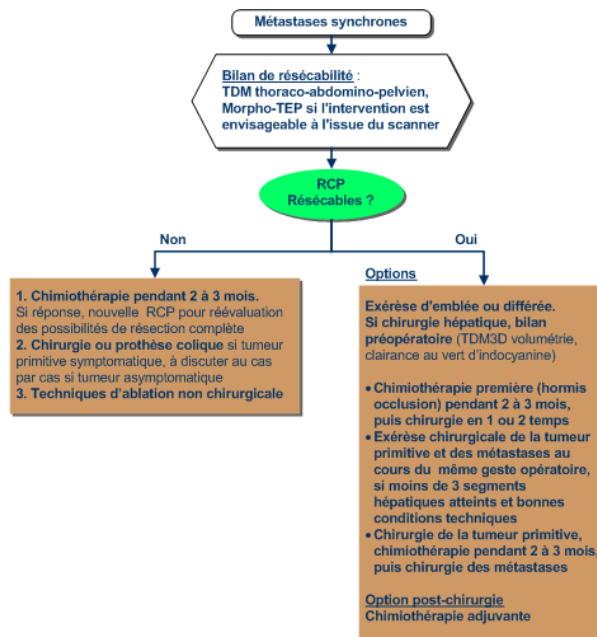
Métastases synchrones

Bilan de résécabilité :
TDM thoraco-abdomino-pelvien,
Morpho-TEP si l'intervention est envisageable à l'issue du scanner

RCP
Résécables ?

Non

Oui

1. Chimiothérapie pendant 2 à 3 mois.
Si réponse, nouvelle RCP pour réévaluation des possibilités de résection complète
2. Chirurgie ou prothèse colique si tumeur primitive symptomatique, à discuter au cas par cas si tumeur asymptomatique
3. Techniques d'ablation non chirurgicale

Options

Exérèse d'emblée ou différée.
Si chirurgie hépatique, bilan préopératoire (TDM3D volumétrie, clairance au vert d'indocyanine)

• Chimiothérapie première (hormis occlusion) pendant 2 à 3 mois, puis chirurgie en 1 ou 2 temps
• Exérèse chirurgicale de la tumeur primitive et des métastases au cours du même geste opératoire, si moins de 3 segments hépatiques atteints et bonnes conditions techniques
• Chirurgie de la tumeur primitive, chimiothérapie pendant 2 à 3 mois, puis chirurgie des métastases

Option post-chirurgie
Chimiothérapie adjuvante